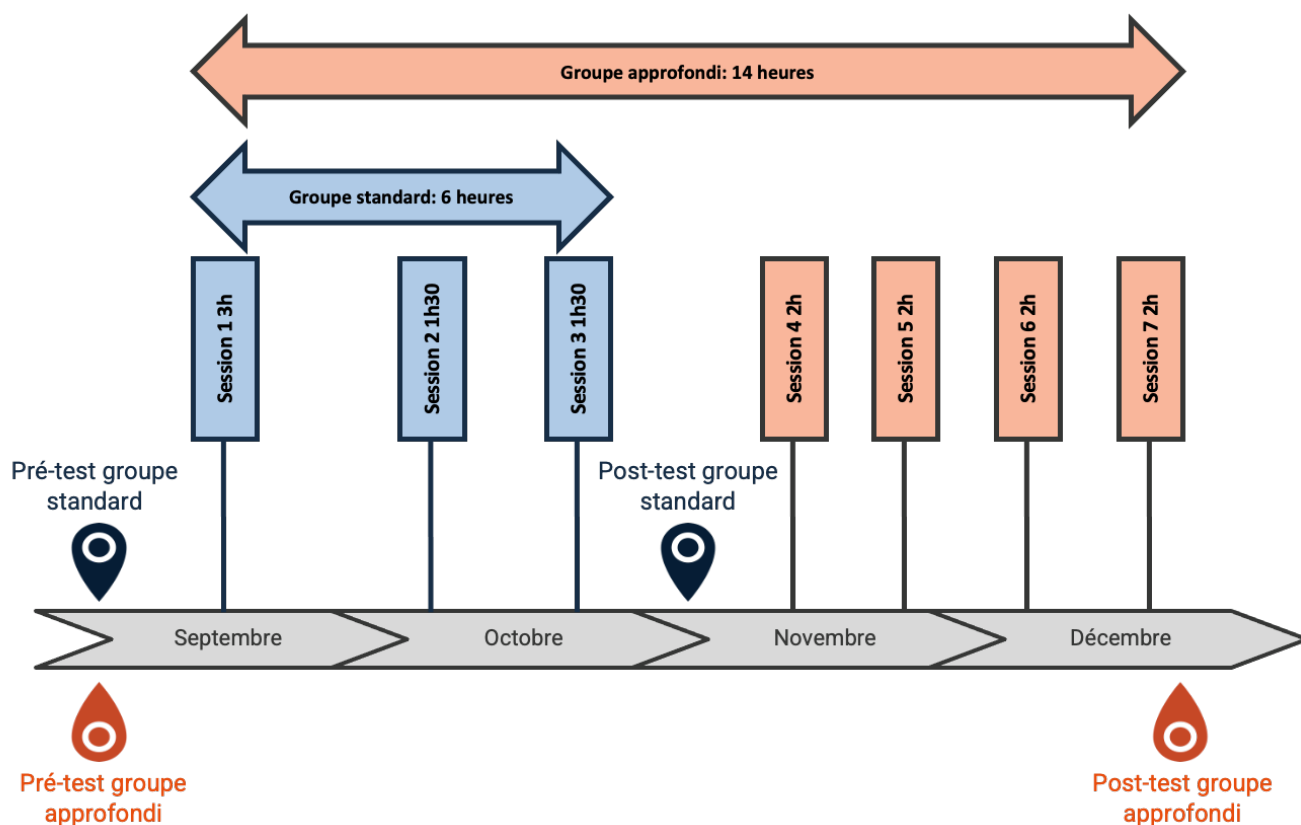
Groupe approfondi: 14 heures

Groupe standard: 6 heures

Session 1 3h

Session 2 1h30

Session 3 1h30

Session 4 2h

Session 5 2h

Session 6 2h

Session 7 2h

Pré-test groupe standard

Post-test groupe standard

Septembre

Octobre

Novembre

Décembre

Pré-test groupe approfondi

Post-test groupe approfondi